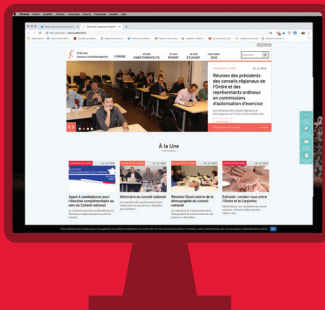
Réunion des présidents des conseils régionaux de l'Ordre et des représentants ordinaux en commissions d'autorisation d'exercice

À la Une

Appel à candidatures pour l'élection complémentaire au Conseil national

Séminaire du conseil national

Réunion Observatoire de la démographie du conseil national

Entraide : rendez-vous entre l'Ordre et la Carpimko